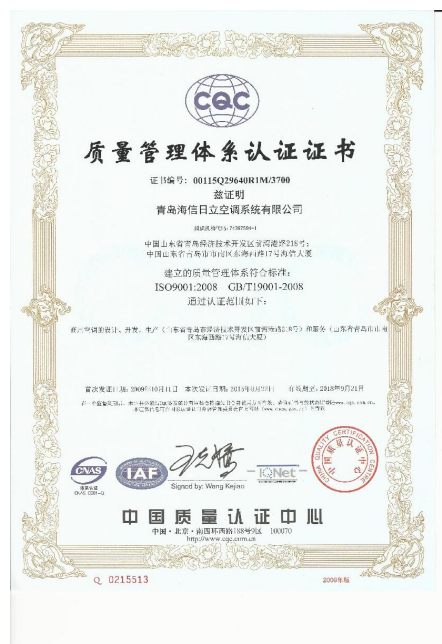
CQC

质量管理体系认证证书

证书编号：00115Q29640R1M/3700

兹证明

青岛海信日立空调系统有限公司

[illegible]

中国山东省青岛经济技术开发区前湾港路218号；
中国山东省青岛市市南区东海西路17号海信大厦

建立的质量管理体系符合标准：

ISO9001:2008 GB/T19001-2008

通过认证范围如下：

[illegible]

首次发证日期：2009年10月11日 本次发证日期：2015年10月21日 有效期至：2018年9月21日

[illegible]

CNAS

IAF

Signed by: Wang Kejiao

IQNet

CHINA QUALITY CERTIFICATION CENTRE

中国质量认证中心

中国·北京·南四环西路188号9区 100070

http://www.cqc.com.cn

Q 0215513

2009年版